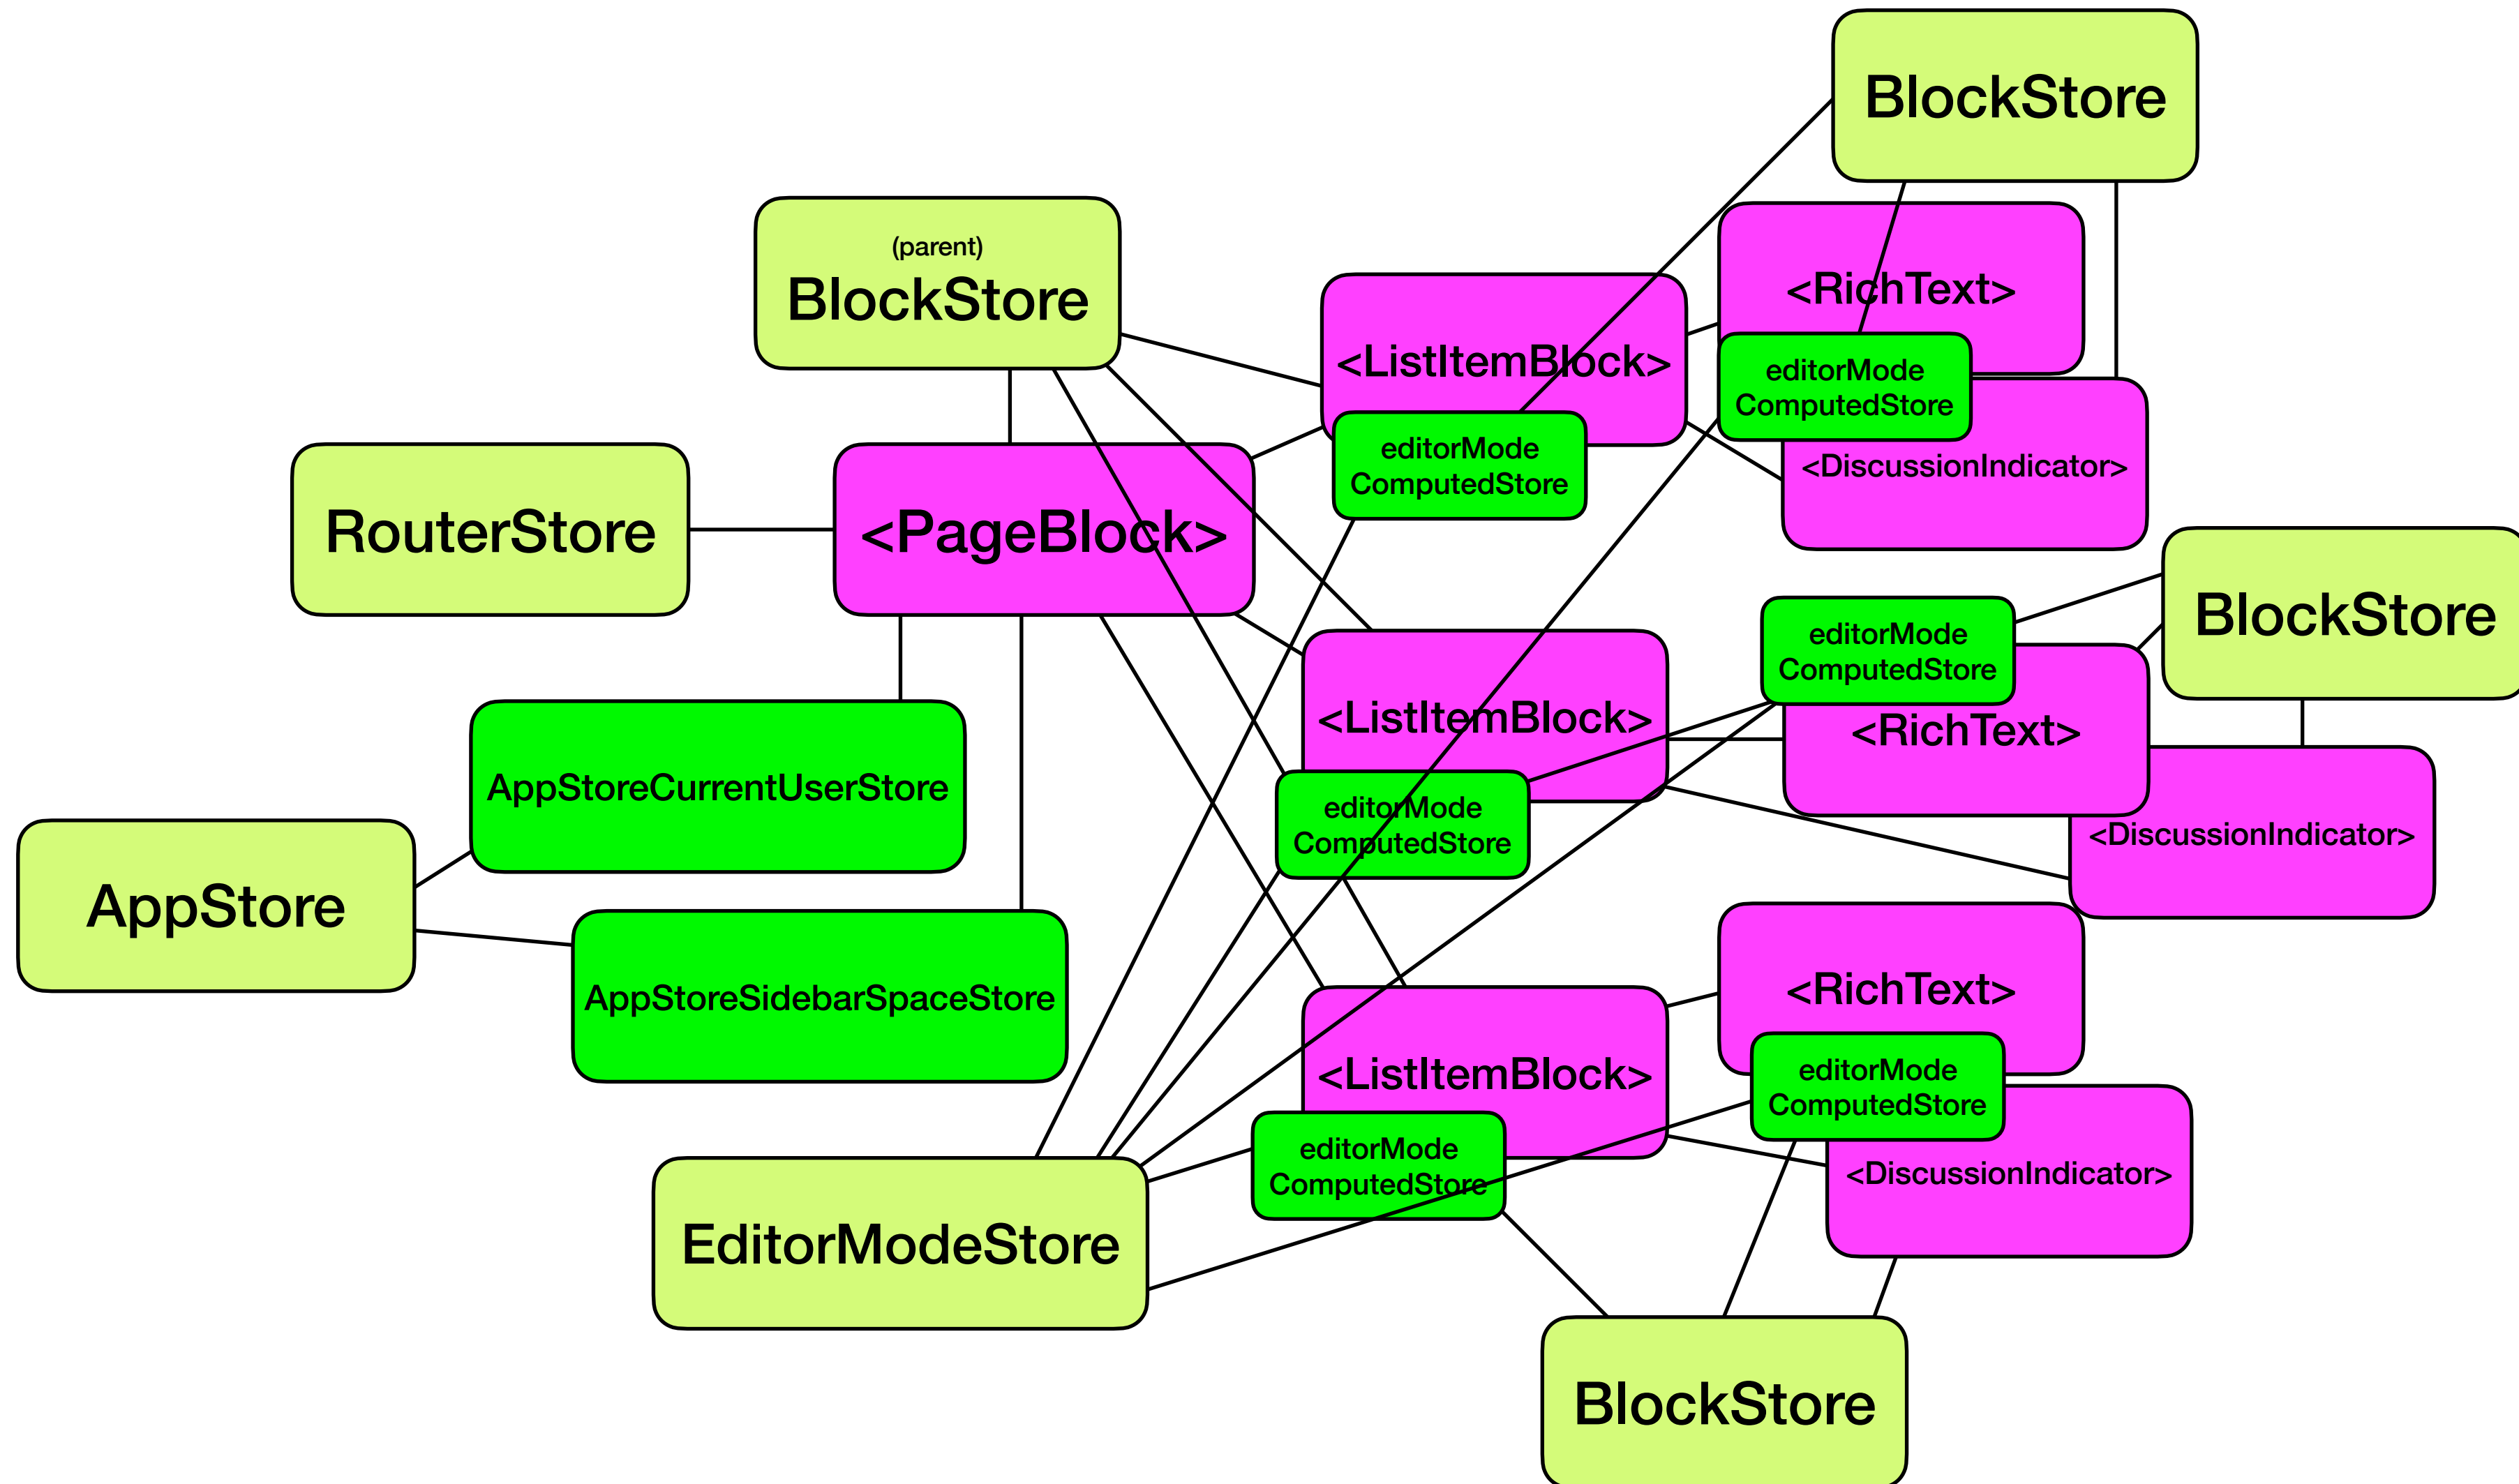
BlockStore

(parent)
BlockStore

<RichText>

<ListItemBlock>

editorMode
ComputedStore

editorMode
ComputedStore

<DiscussionIndicator>

RouterStore

<PageBlock>

BlockStore

editorMode
ComputedStore

<ListItemBlock>

<RichText>

AppStoreCurrentUserStore

editorMode
ComputedStore

<DiscussionIndicator>

AppStore

AppStoreSidebarSpaceStore

<RichText>

<ListItemBlock>

editorMode
ComputedStore

editorMode
ComputedStore

<DiscussionIndicator>

EditorModeStore

BlockStore